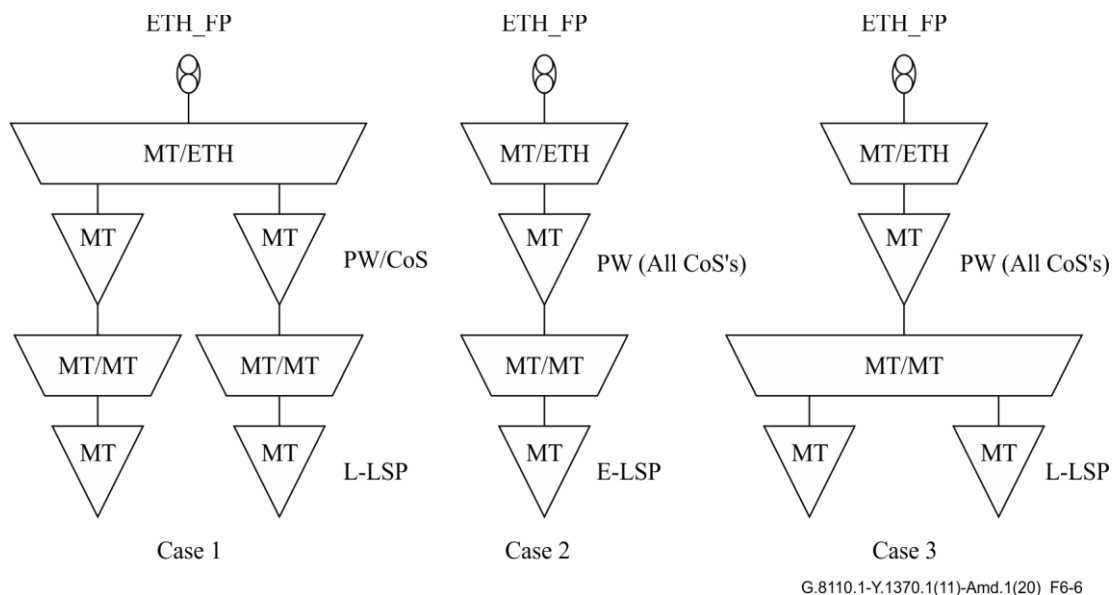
ETH_FP

MT/ETH

MT

MT

PW/CoS

MT/MT

MT/MT

MT

MT

L-LSP

Case 1

ETH_FP

MT/ETH

MT

PW (All CoS's)

MT/MT

MT

E-LSP

Case 2

ETH_FP

MT/ETH

MT

PW (All CoS's)

MT/MT

MT

MT

L-LSP

Case 3

G.8110.1-Y.1370.1(11)-Amd.1(20) F6-6